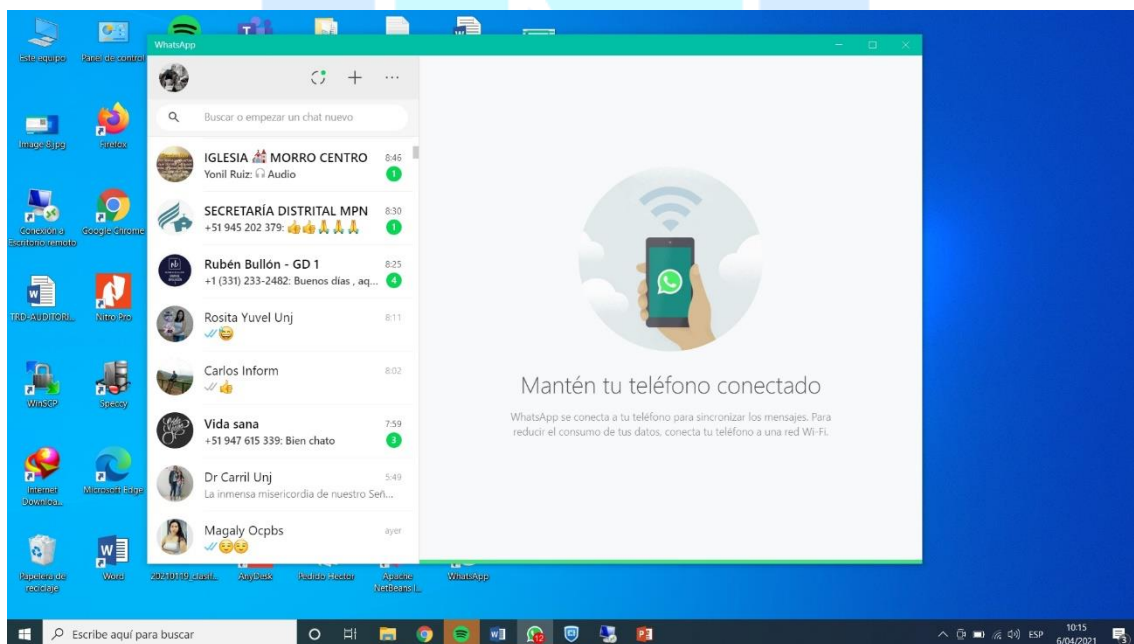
Este equipo
Panel de control
WhatsApp
Buscar o empezar un chat nuevo
IGLESIA ⛪ MORRO CENTRO 8:46
Yonil Ruiz: 🎧 Audio 1
SECRETARÍA DISTRITAL MPN 8:30
+51 945 202 379: 👍👍🙏🙏🙏 1
Rubén Bullón - GD 1 8:25
+1 (331) 233-2482: Buenos días , aq... 4
Rosita Yuvel Unj 8:11
😄
Carlos Inform 8:02
👍
Vida sana 7:59
+51 947 615 339: Bien chato 3
Dr Carril Unj 5:49
La inmensa misericordia de nuestro Señ...
Magaly Ocpbs ayer
😌😌
Mantén tu teléfono conectado
WhatsApp se conecta a tu teléfono para sincronizar los mensajes. Para reducir el consumo de tus datos, conecta tu teléfono a una red Wi-Fi.
Image 8.jpg
Firefox
Conexión a Escritorio remoto
Google Chrome
TRD-AUDITORI...
Nitro Pro
WinSCP
Speccy
Internet Downloa...
Microsoft Edge
Papelera de reciclaje
Word
20210119 clasif...
AnyDesk
Pedido Hecter
Apache NetBeans I...
WhatsApp
Escribe aquí para buscar
12
ESP
10:15
6/04/2021
3